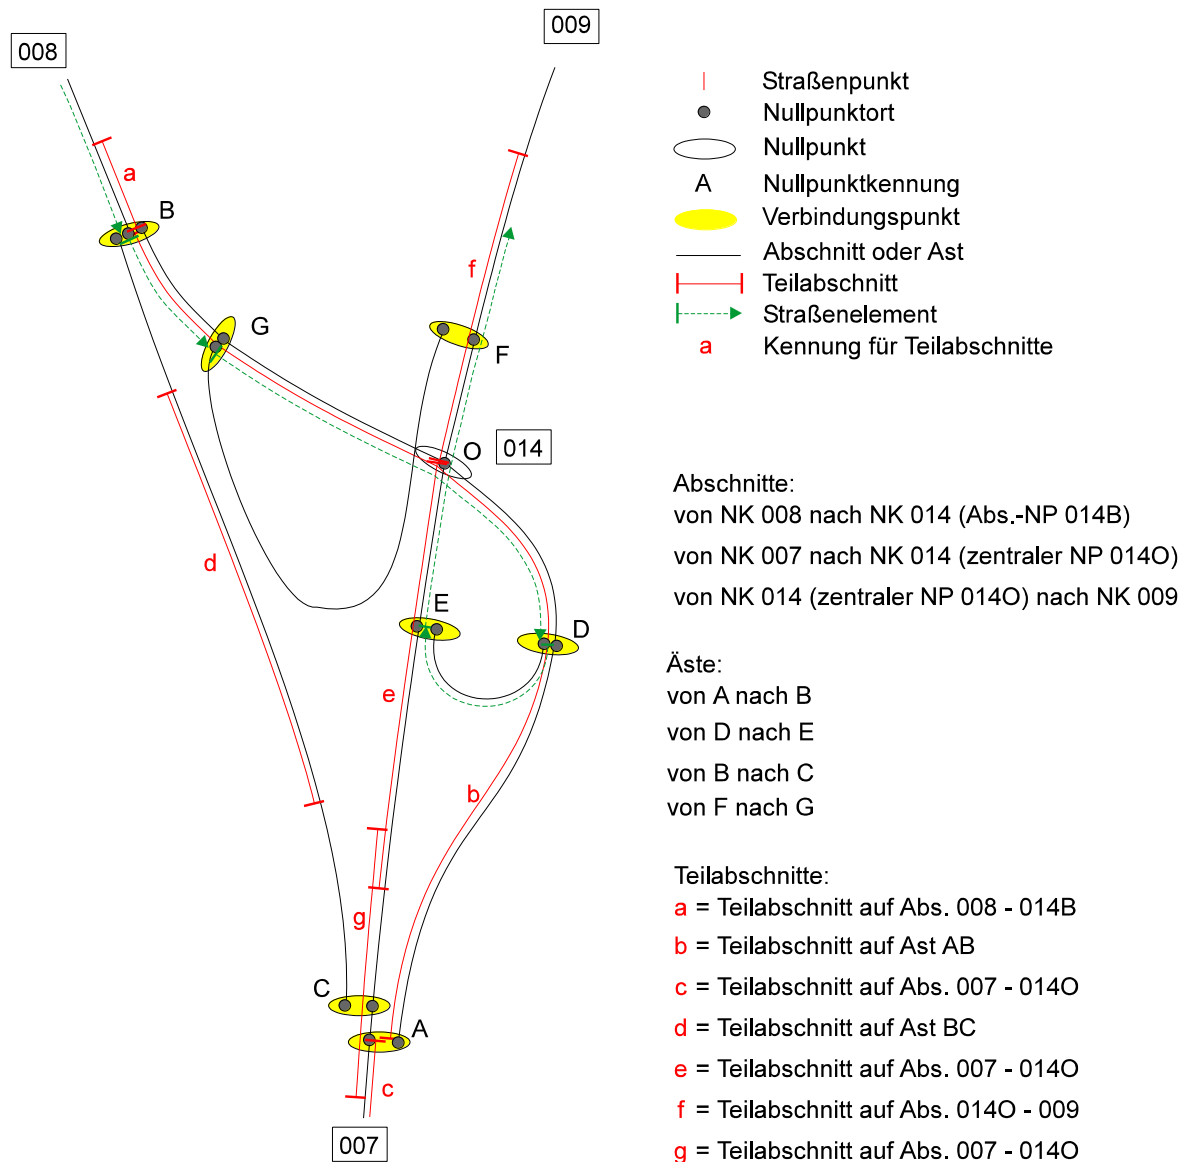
008

009

a

B

G

F

f

O

014

d

E

D

e

b

g

C

A

c

007

Straßenpunkt
Nullpunktort
Nullpunkt
A Nullpunktkennung
Verbindungspunkt
Abschnitt oder Ast
Teilabschnitt
Straßenelement
a Kennung für Teilabschnitte

Abschnitte:
von NK 008 nach NK 014 (Abs.-NP 014B)
von NK 007 nach NK 014 (zentraler NP 014O)
von NK 014 (zentraler NP 014O) nach NK 009

Äste:
von A nach B
von D nach E
von B nach C
von F nach G

Teilabschnitte:
a = Teilabschnitt auf Abs. 008 - 014B
b = Teilabschnitt auf Ast AB
c = Teilabschnitt auf Abs. 007 - 014O
d = Teilabschnitt auf Ast BC
e = Teilabschnitt auf Abs. 007 - 014O
f = Teilabschnitt auf Abs. 014O - 009
g = Teilabschnitt auf Abs. 007 - 014O